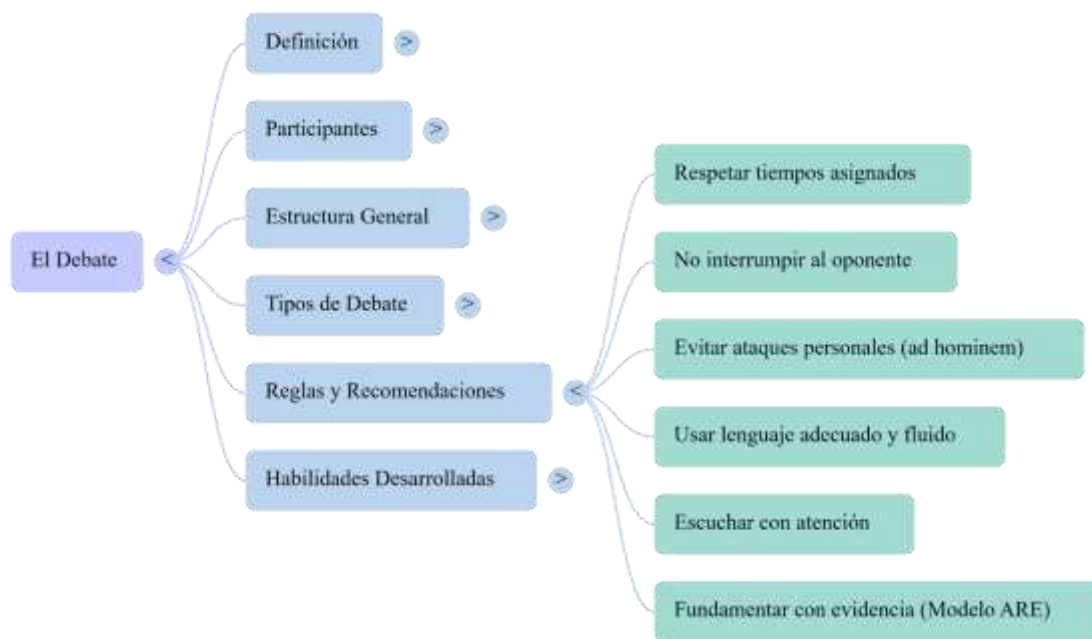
El Debate <

Definición >

Participantes >

Estructura General >

Tipos de Debate >

Reglas y Recomendaciones <

Habilidades Desarrolladas >

Respetar tiempos asignados

No interrumpir al oponente

Evitar ataques personales (ad hominem)

Usar lenguaje adecuado y fluido

Escuchar con atención

Fundamentar con evidencia (Modelo ARE)